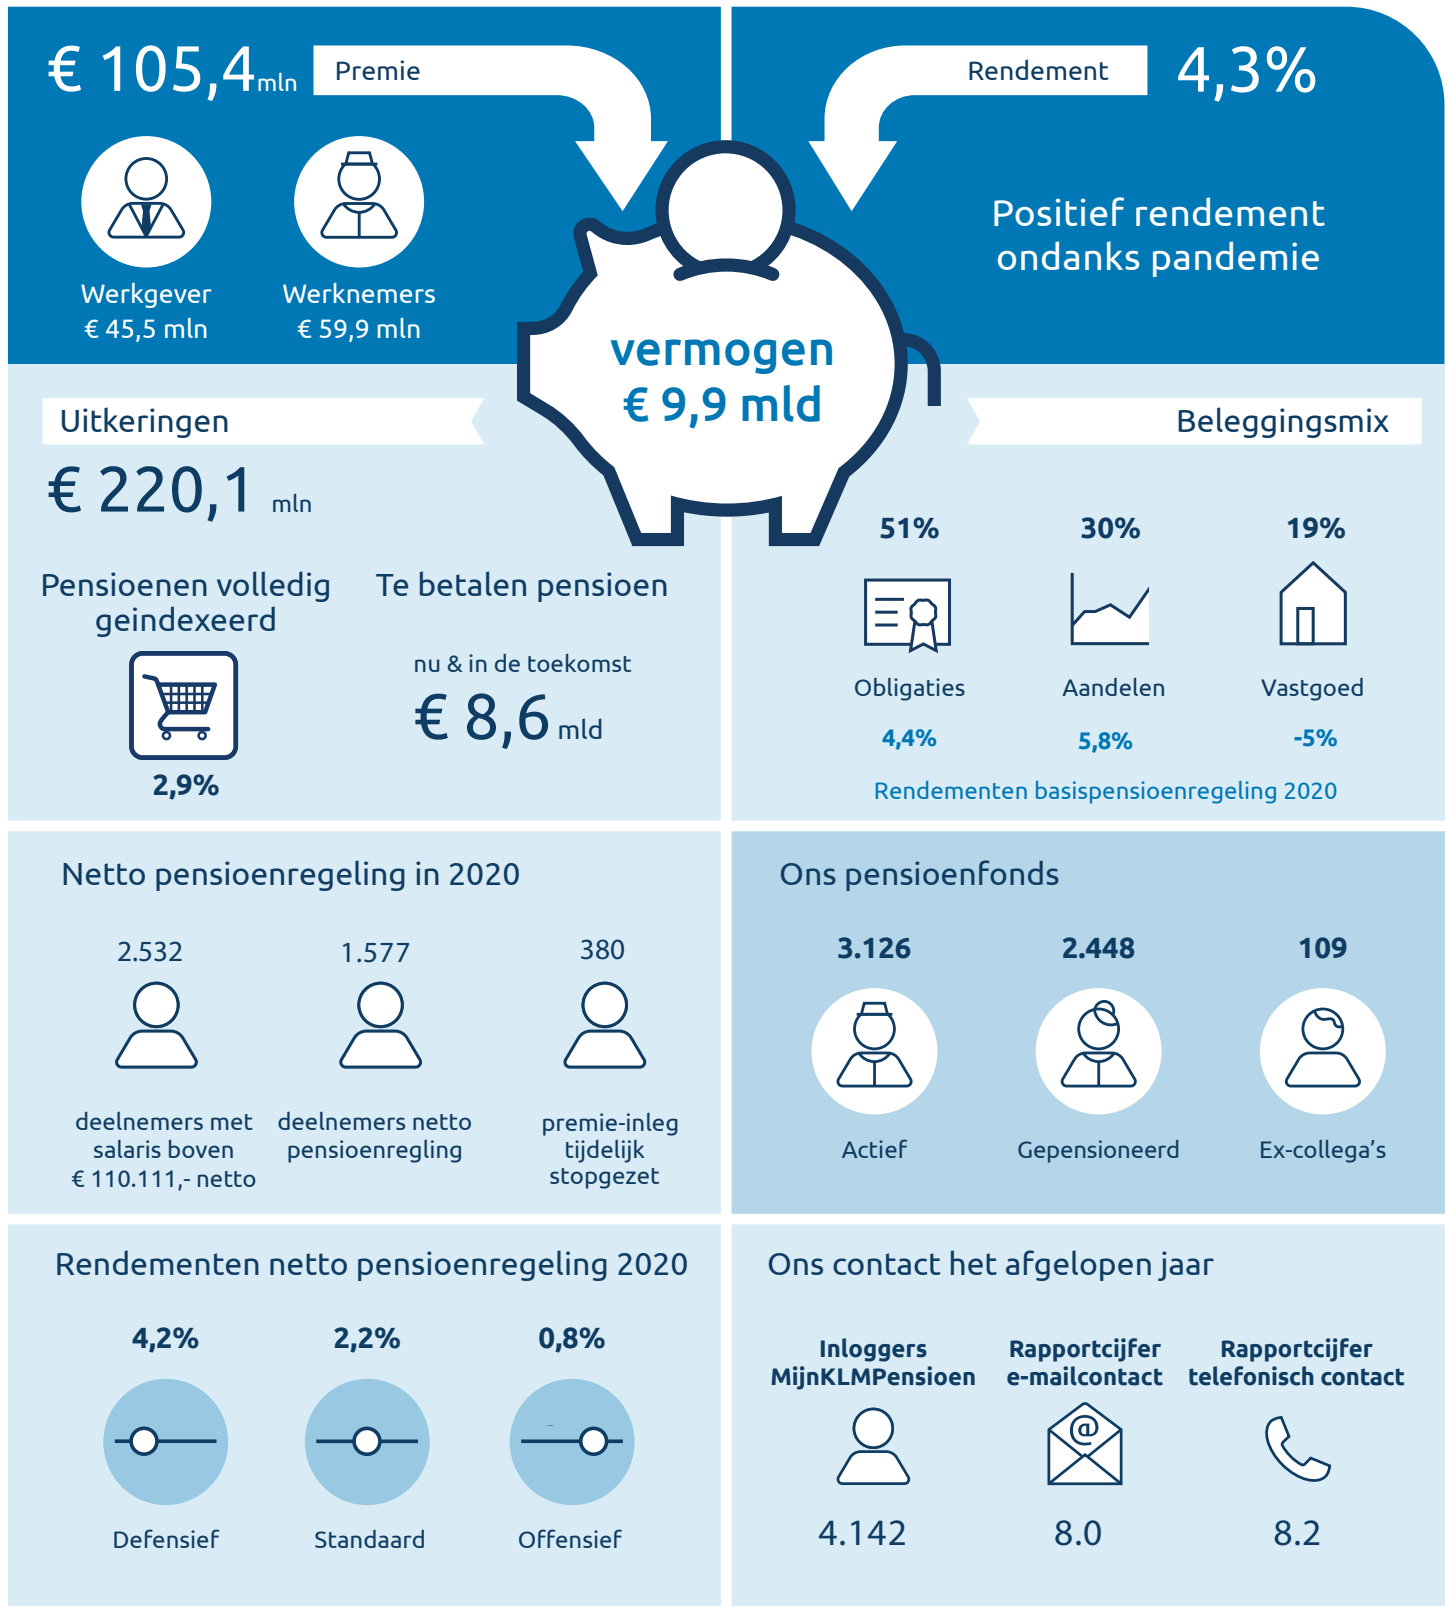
€ 105,4mln Premie

Werkgever
€ 45,5 mln

Werknemers
€ 59,9 mln

Rendement 4,3%

Positief rendement ondanks pandemie

vermogen
€ 9,9 mld

Uitkeringen

€ 220,1 mln

Pensioenen volledig geindexeerd

2,9%

Te betalen pensioen

nu & in de toekomst

€ 8,6 mld

Beleggingsmix

51%
Obligaties
4,4%

30%
Aandelen
5,8%

19%
Vastgoed
-5%

Rendementen basispensioenregeling 2020

Netto pensioenregeling in 2020

2.532
deelnemers met salaris boven € 110.111,- netto

1.577
deelnemers netto pensioenregling

380
premie-inleg tijdelijk stopgezet

Ons pensioenfonds

3.126
Actief

2.448
Gepensioneerd

109
Ex-collega's

Rendementen netto pensioenregeling 2020

4,2%
Defensief

2,2%
Standaard

0,8%
Offensief

Ons contact het afgelopen jaar

Inloggers MijnKLMPensioen
4.142

Rapportcijfer e-mailcontact
8.0

Rapportcijfer telefonisch contact
8.2